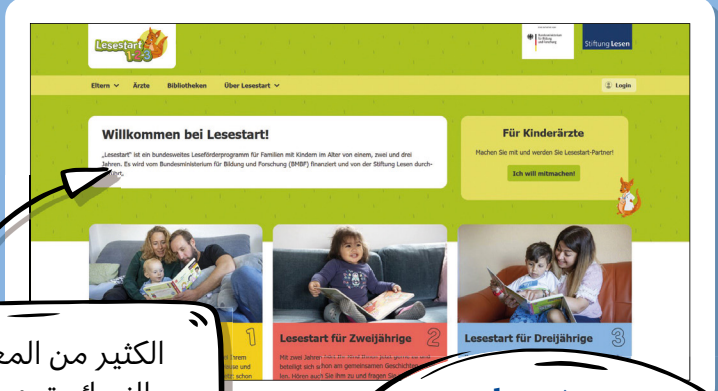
Lesestart 1·2·3

Bundesministerium für Bildung und Forschung

Stiftung Lesen

Eltern ⌄ Ärzte Bibliotheken Über Lesestart ⌄

Login

Willkommen bei Lesestart!

„Lesestart" ist ein bundesweites Leseförderprogramm für Familien mit Kindern im Alter von einem, zwei und drei Jahren. Es wird vom Bundesministerium für Bildung und Forschung (BMBF) finanziert und von der Stiftung Lesen durchgeführt.

Für Kinderärzte

Machen Sie mit und werden Sie Lesestart-Partner!

Ich will mitmachen!

1

Lesestart für Zweijährige 2

Mit zwei Jahren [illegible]

Lesestart für Dreijährige 3

الكثير من المع
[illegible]